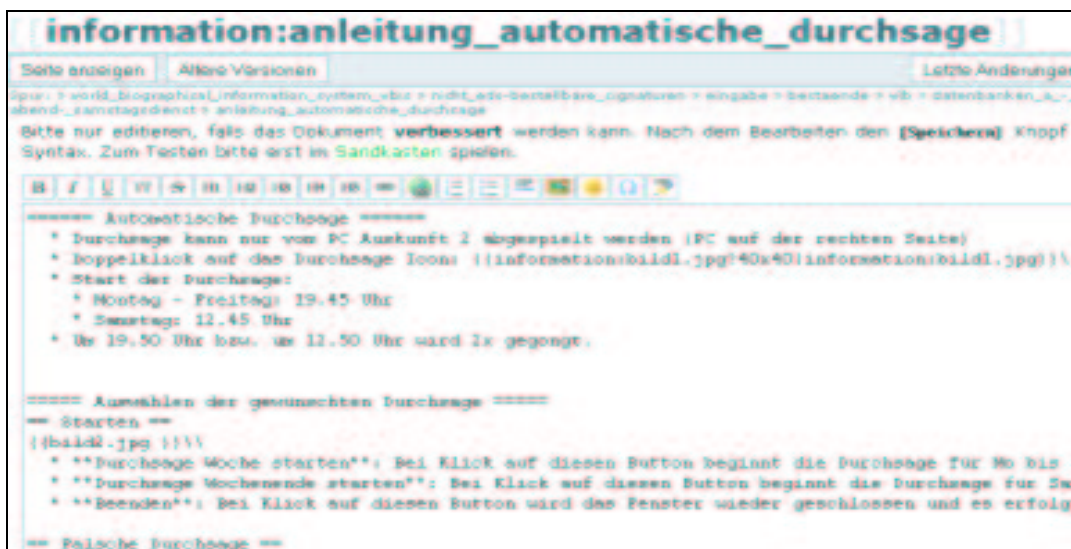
information:anleitung_automatische_durchsage

Seite anzeigen | Ältere Versionen | Letzte Änderungen

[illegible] > world_biographical_information_system_wbis > nicht_ads-bestellbare_signaturen > eingabe > bestaende > vib > datenbanken_a_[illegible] abend-_samstagsdienst > anleitung_automatische_durchsage

Bitte nur editieren, falls das Dokument **verbessert** werden kann. Nach dem Bearbeiten den [Speichern] Knopf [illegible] Syntax. Zum Testen bitte erst im Sandkasten spielen.

====== Automatische Durchsage ======
  * Durchsage kann nur vom PC Auskunft 2 abgespielt werden (PC auf der rechten Seite)
  * Doppelklick auf das Durchsage Icon: {{information:bild1.jpg?40x40|information:bild1.jpg}}\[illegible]
  * Start der Durchsage:
    * Montag - Freitag: 19.45 Uhr
    * Samstag: 12.45 Uhr
  * Um 19.50 Uhr bzw. um 12.50 Uhr wird 1x gegongt.

===== Auswählen der gewünschten Durchsage =====
== Starten ==
{{bild2.jpg }}\\
  * **Durchsage Woche starten**: Bei Klick auf diesen Button beginnt die Durchsage für Mo bis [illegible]
  * **Durchsage Wochenende starten**: Bei Klick auf diesen Button beginnt die Durchsage für Sa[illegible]
  * **Beenden**: Bei Klick auf diesen Button wird das Fenster wieder geschlossen und es erfolg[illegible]

== Falsche Durchsage ==